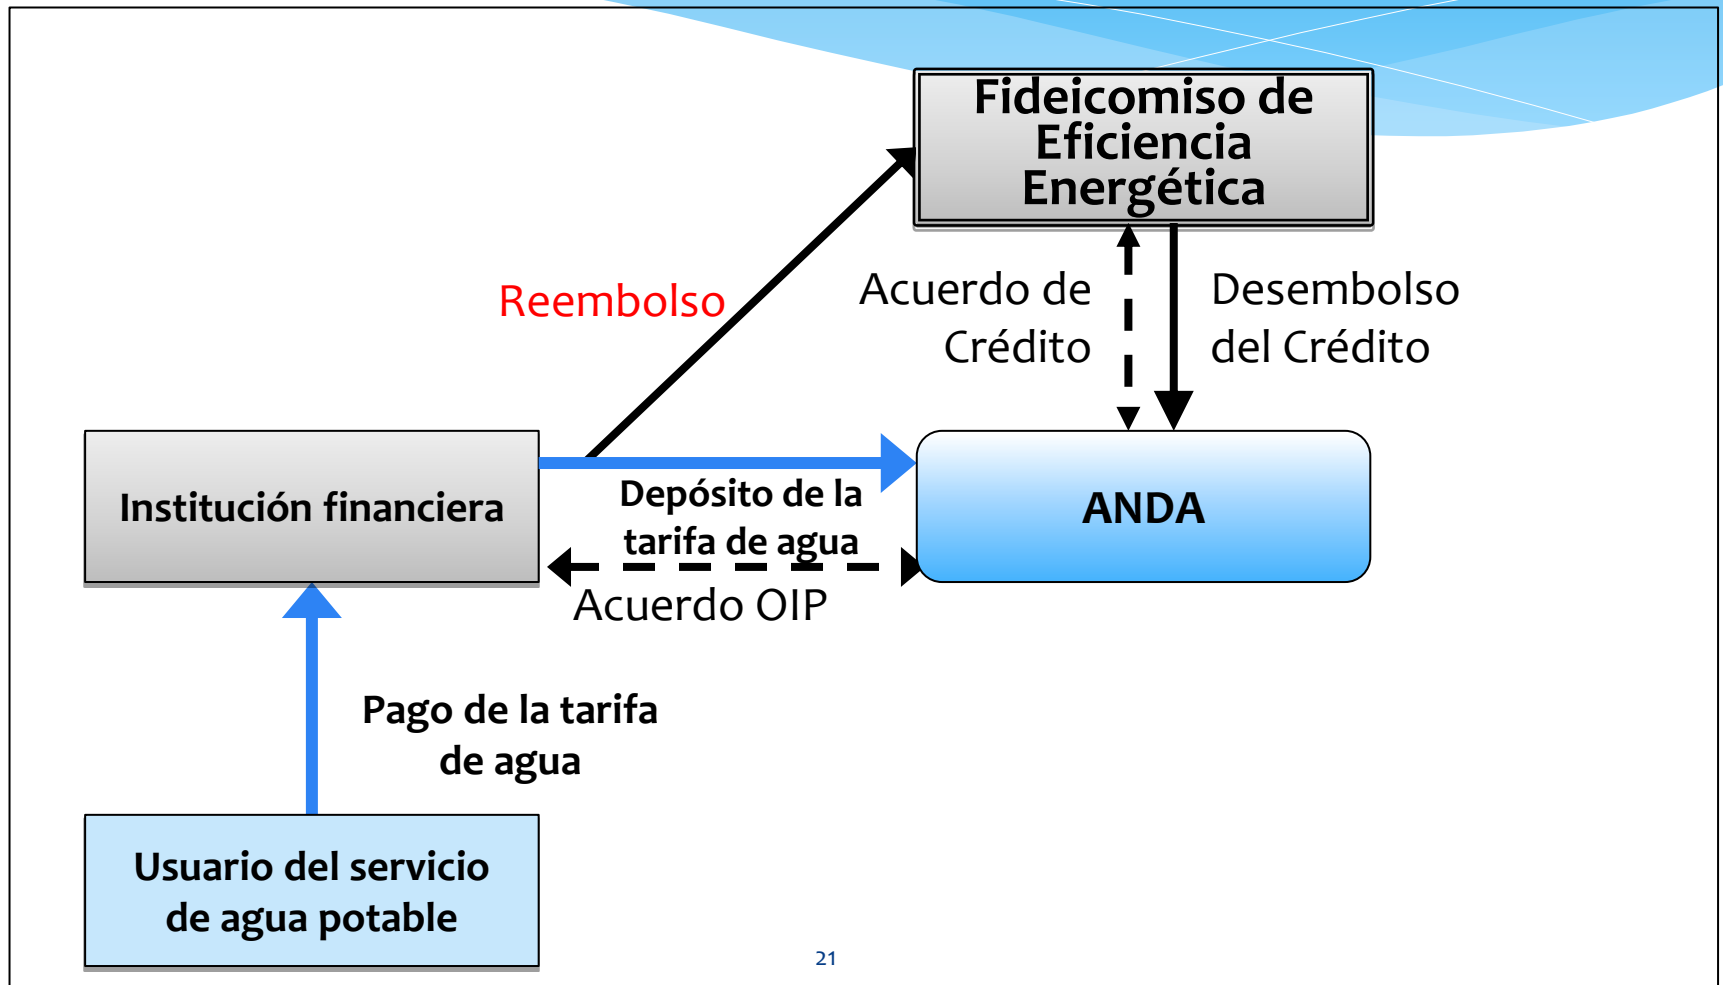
Fideicomiso de Eficiencia Energética

Reembolso

Acuerdo de Crédito

Desembolso del Crédito

Institución financiera

Depósito de la tarifa de agua

ANDA

Acuerdo OIP

Pago de la tarifa de agua

Usuario del servicio de agua potable

21